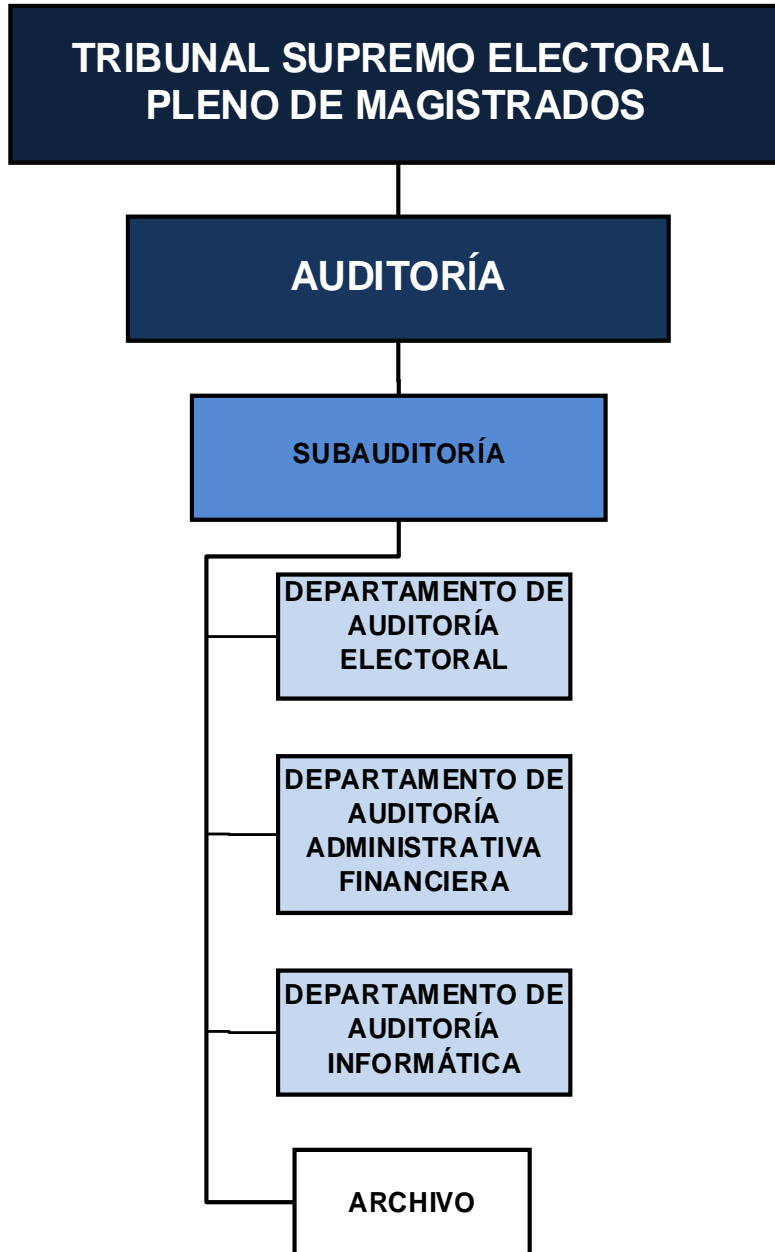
TRIBUNAL SUPREMO ELECTORAL
PLENO DE MAGISTRADOS

AUDITORÍA

SUBAUDITORÍA

DEPARTAMENTO DE AUDITORÍA ELECTORAL

DEPARTAMENTO DE AUDITORÍA ADMINISTRATIVA FINANCIERA

DEPARTAMENTO DE AUDITORÍA INFORMÁTICA

ARCHIVO